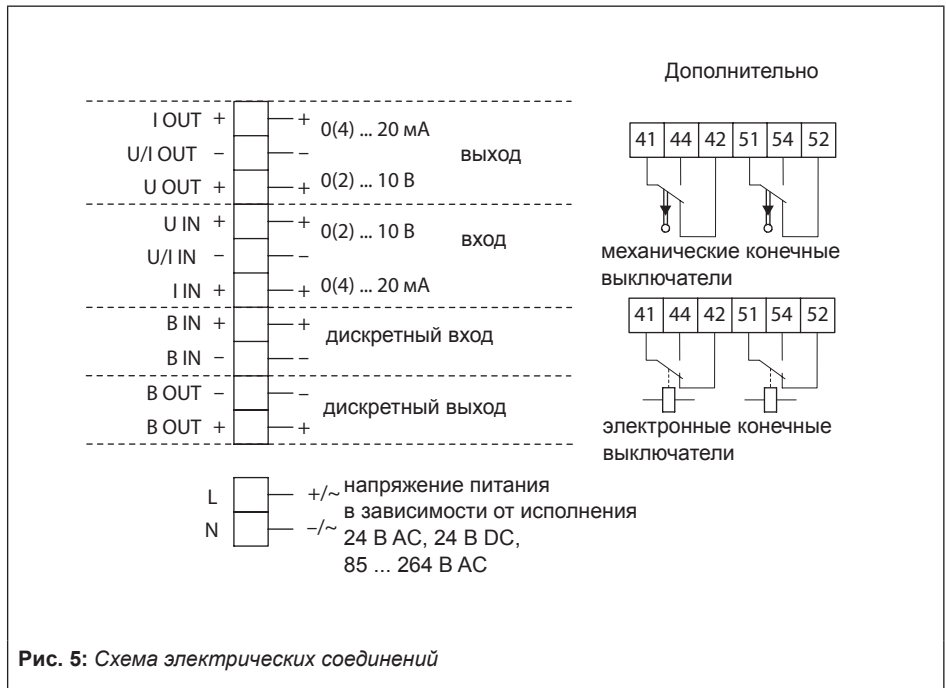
Дополнительно

I OUT +
U/I OUT −
U OUT +
+ 0(4) ... 20 мА
−
+ 0(2) ... 10 В
выход

U IN +
U/I IN −
I IN +
+ 0(2) ... 10 В
−
+ 0(4) ... 20 мА
вход

B IN +
B IN −
+
−
дискретный вход

B OUT −
B OUT +
−
+
дискретный выход

| 41 | 44 | 42 | 51 | 54 | 52 |
|---|---|---|---|---|---|

механические конечные выключатели

| 41 | 44 | 42 | 51 | 54 | 52 |
|---|---|---|---|---|---|

электронные конечные выключатели

L
N
+/~
−/~
напряжение питания в зависимости от исполнения 24 В AC, 24 В DC, 85 ... 264 В AC

**Рис. 5:** *Схема электрических соединений*